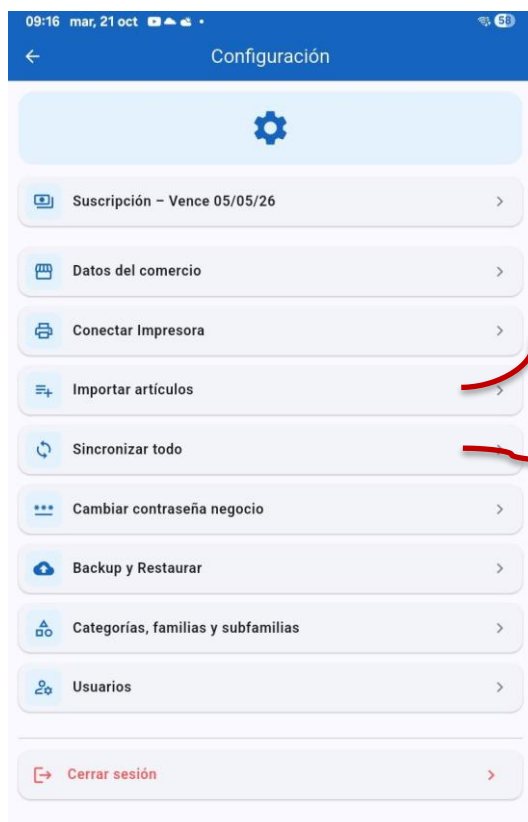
09:16 mar, 21 oct

58

Configuración

Suscripción – Vence 05/05/26

Datos del comercio

Conectar Impresora

Importar artículos

Sincronizar todo

Cambiar contraseña negocio

Backup y Restaurar

Categorías, familias y subfamilias

Usuarios

Cerrar sesión